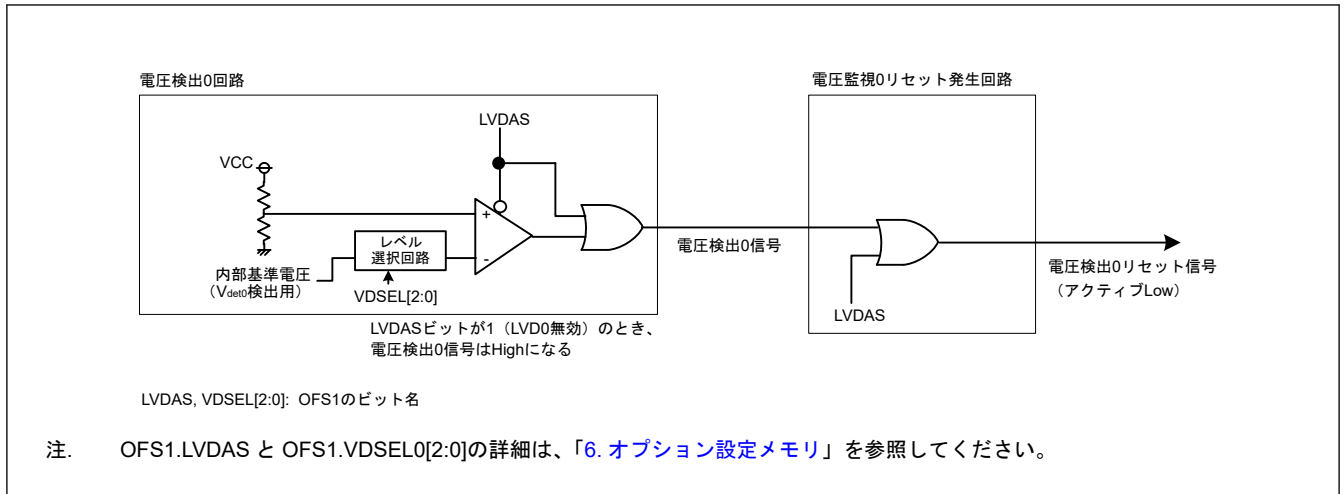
電圧検出0回路

電圧監視0リセット発生回路

LVDAS

VCC

+

-

レベル
選択回路

内部基準電圧
（V$_{det0}$検出用）

VDSEL[2:0]

電圧検出0信号

LVDAS

電圧検出0リセット信号
（アクティブLow）

LVDASビットが1（LVD0無効）のとき、
電圧検出0信号はHighになる

LVDAS, VDSEL[2:0]: OFS1のビット名

注. OFS1.LVDAS と OFS1.VDSEL0[2:0]の詳細は、「6. オプション設定メモリ」を参照してください。